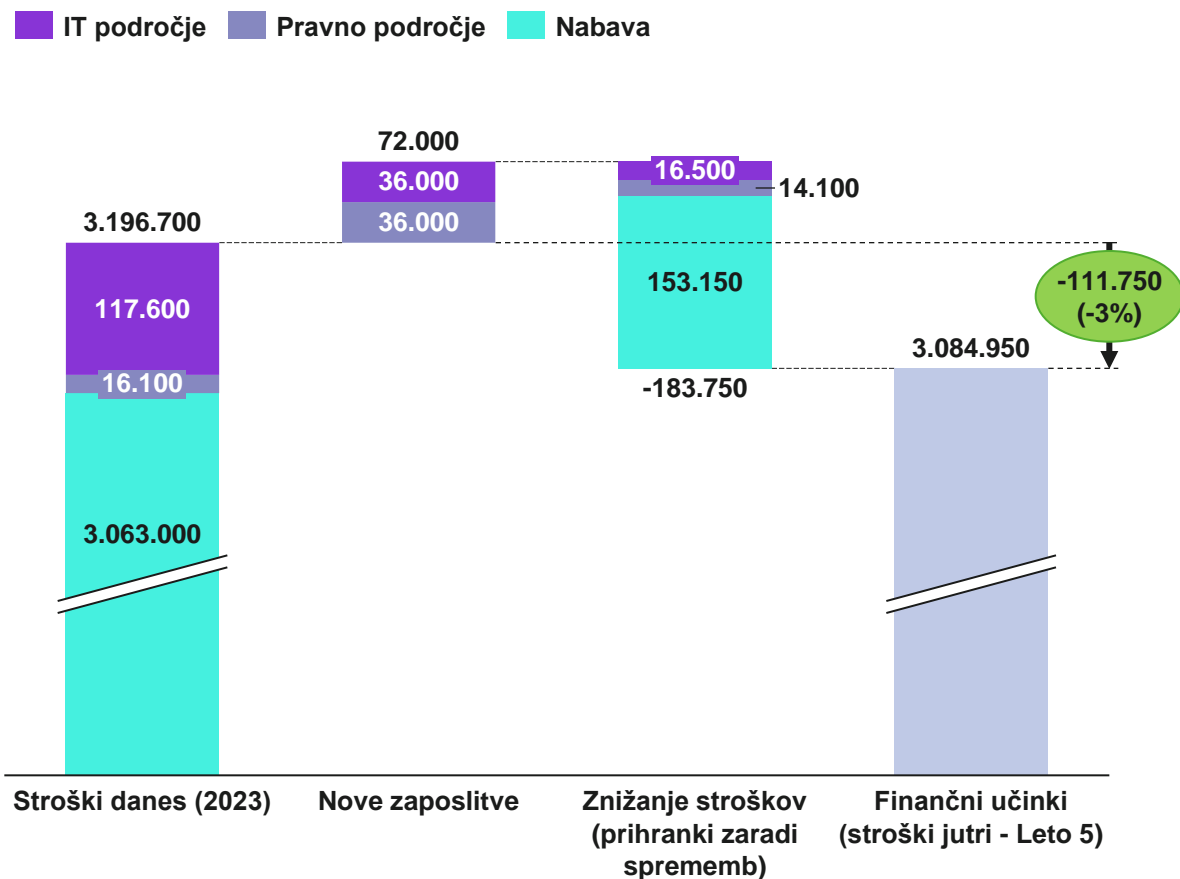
IT področje Pravno področje Nabava

72.000
36.000
36.000

16.500
14.100
153.150
-183.750

3.196.700
117.600
16.100
3.063.000

-111.750
(-3%)

3.084.950

Stroški danes (2023)
Nove zaposlitve
Znižanje stroškov (prihranki zaradi sprememb)
Finančni učinki (stroški jutri - Leto 5)